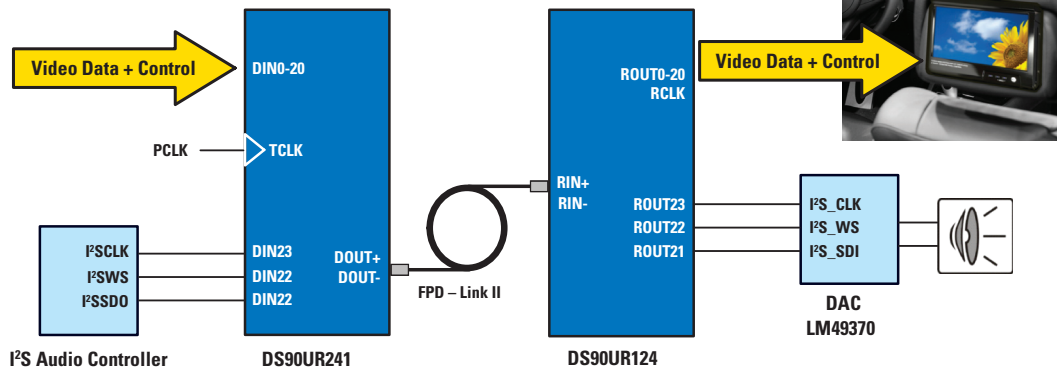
Video Data + Control

DIN0-20

PCLK

TCLK

$I^2$SCLK

$I^2$SWS

$I^2$SSDO

DIN23

DIN22

DIN22

DOUT+
DOUT-

$I^2$S Audio Controller

DS90UR241

FPD – Link II

RIN+
RIN-

ROUT0-20
RCLK

ROUT23

ROUT22

ROUT21

DS90UR124

Video Data + Control

$I^2$S_CLK

$I^2$S_WS

$I^2$S_SDI

DAC
LM49370